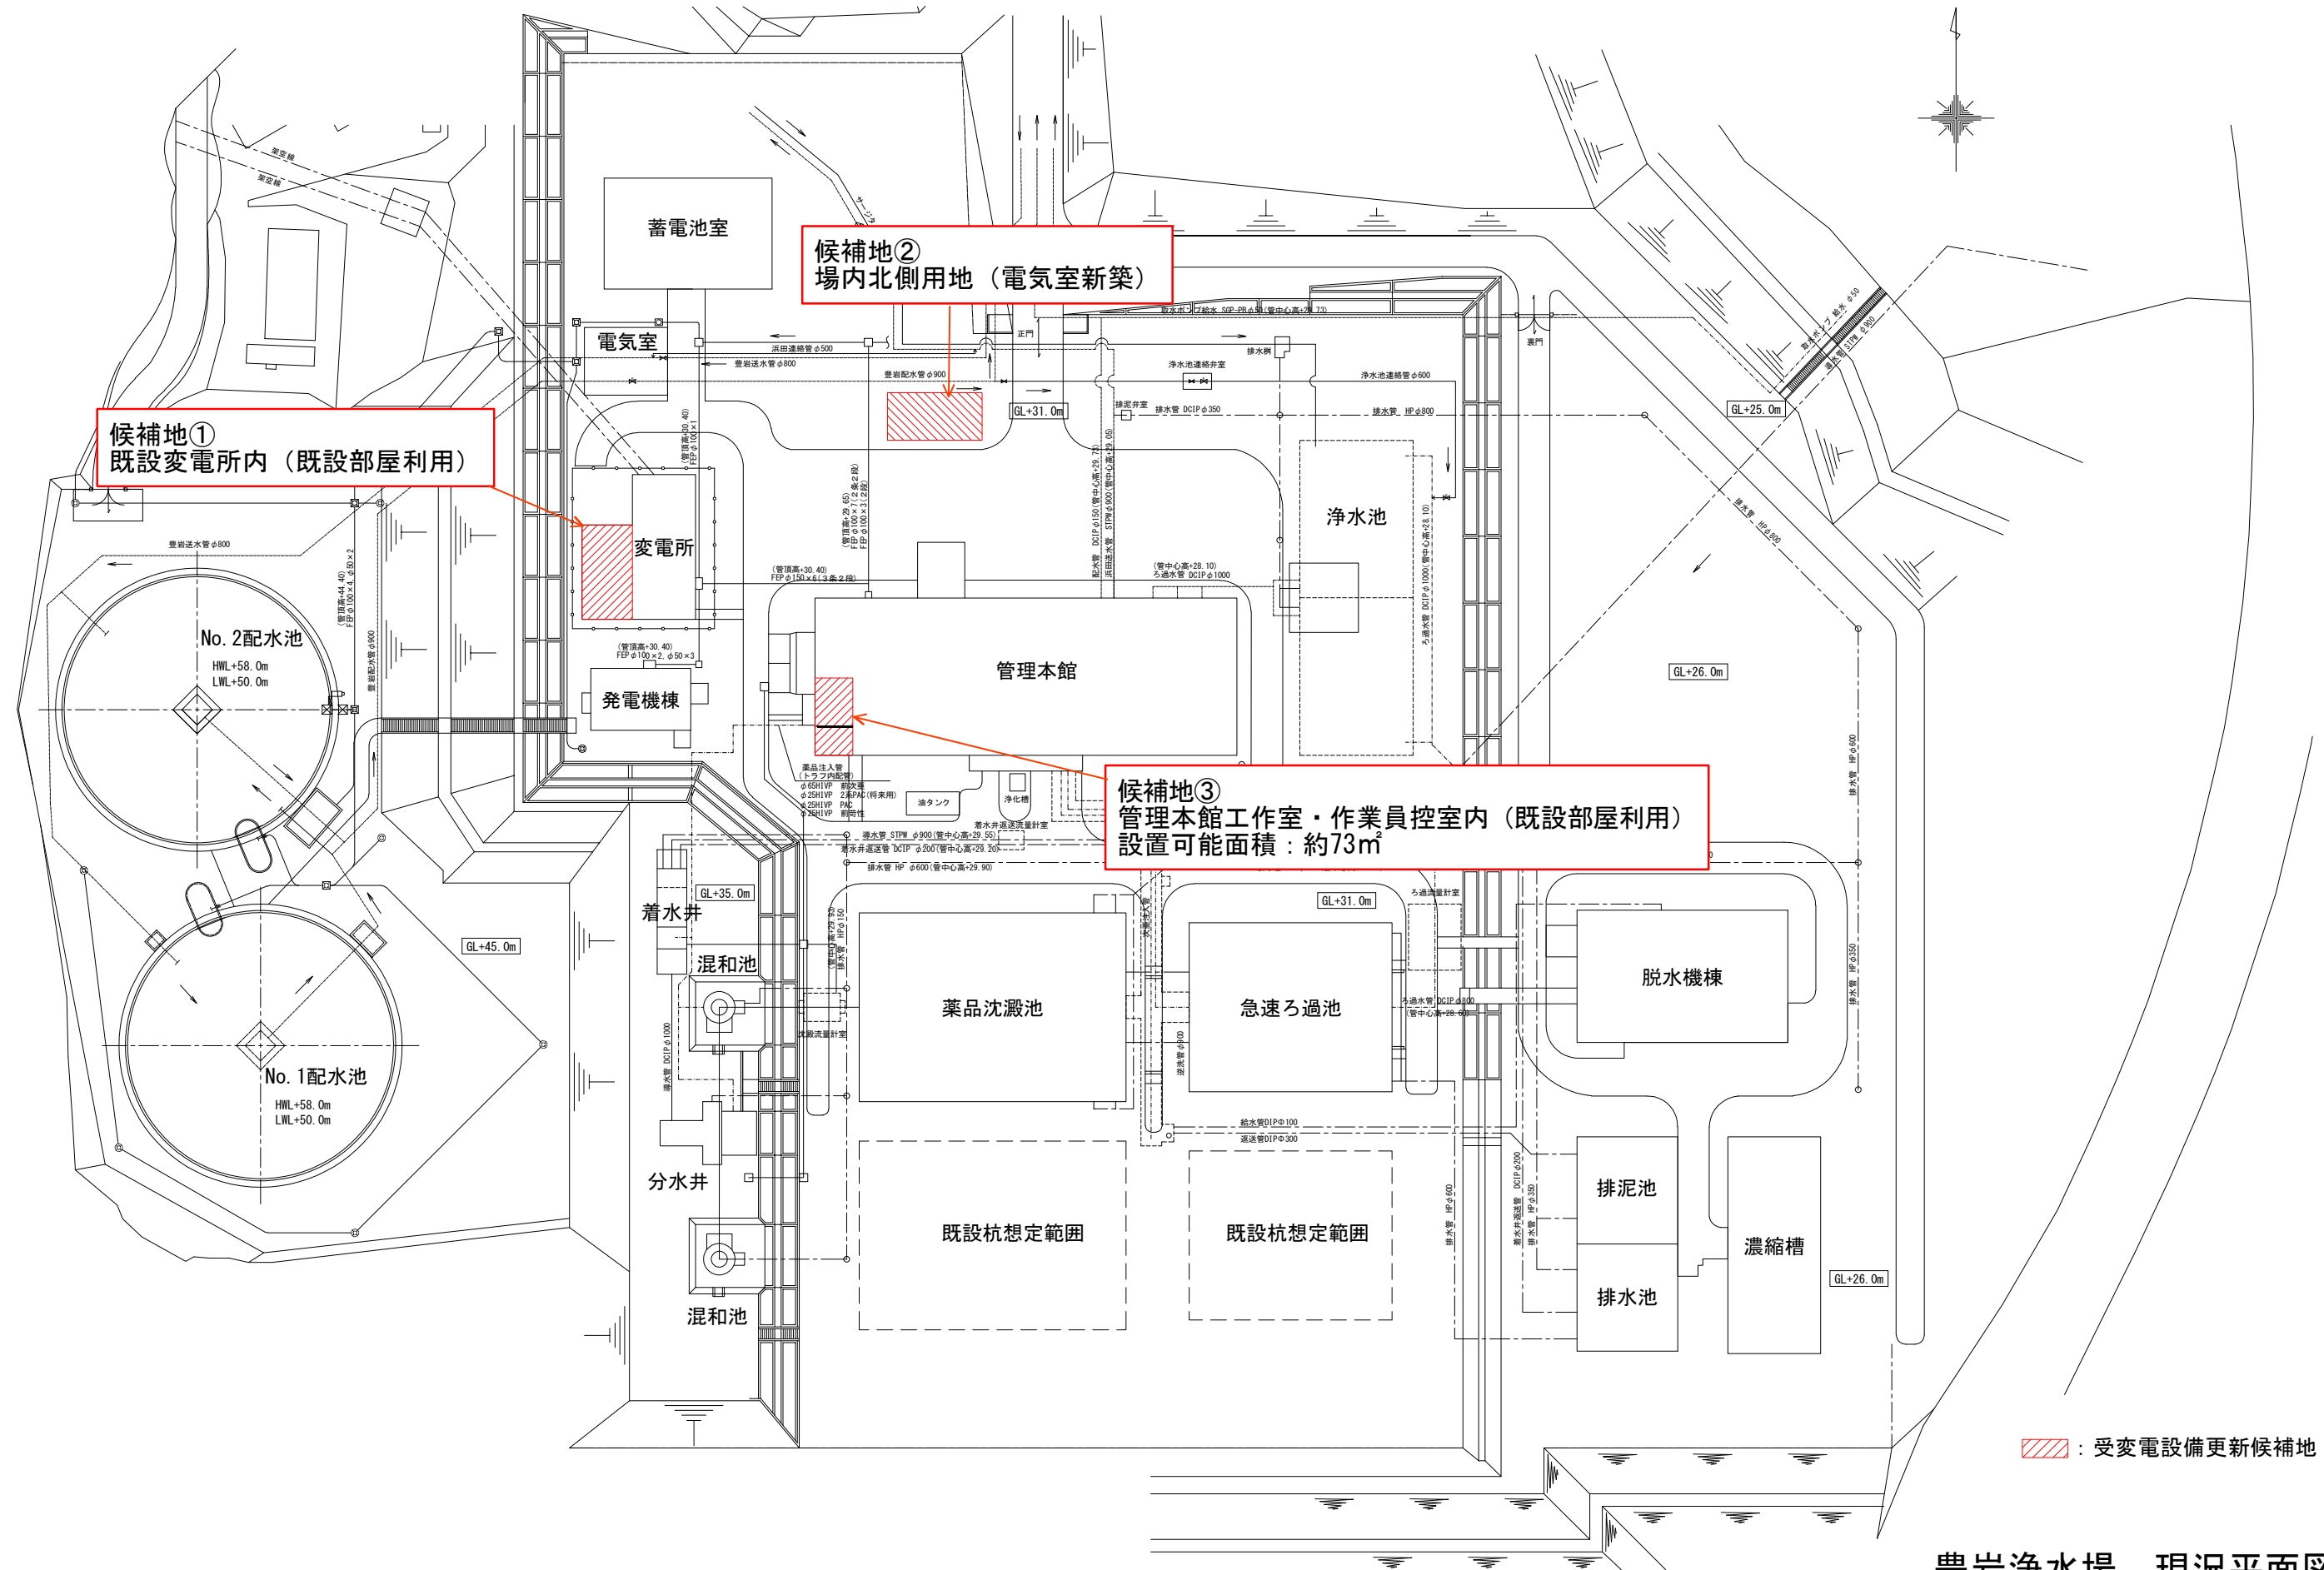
蓄電池室

候補地②
場内北側用地（電気室新築）

電気室

候補地①
既設変電所内（既設部屋利用）

変電所

No. 2配水池
HWL+58. 0m
LWL+50. 0m

発電機棟

管理本館

浄水池

GL+31. 0m

GL+25. 0m

GL+26. 0m

候補地③
管理本館工作室・作業員控室内（既設部屋利用）
設置可能面積：約73㎡

GL+35. 0m

着水井

混和池

GL+45. 0m

No. 1配水池
HWL+58. 0m
LWL+50. 0m

薬品沈澱池

GL+31. 0m

急速ろ過池

脱水機棟

分水井

既設杭想定範囲

既設杭想定範囲

排泥池

濃縮槽

排水池

GL+26. 0m

混和池

：受変電設備更新候補地

浜田連絡管 φ500
豊岩送水管 φ800
豊岩配水管 φ900
正門
浄水池連絡弁室
排水桝
浄水池連絡管 φ600
排泥弁室
排水管 DCIP φ350
排水管 HP φ800
裏門
豊岩送水管 φ800
油タンク
浄化槽
薬品注入管
ろ過流量計室
沈澱流量計室
給水管DIPΦ100
返送管DIPΦ300

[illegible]